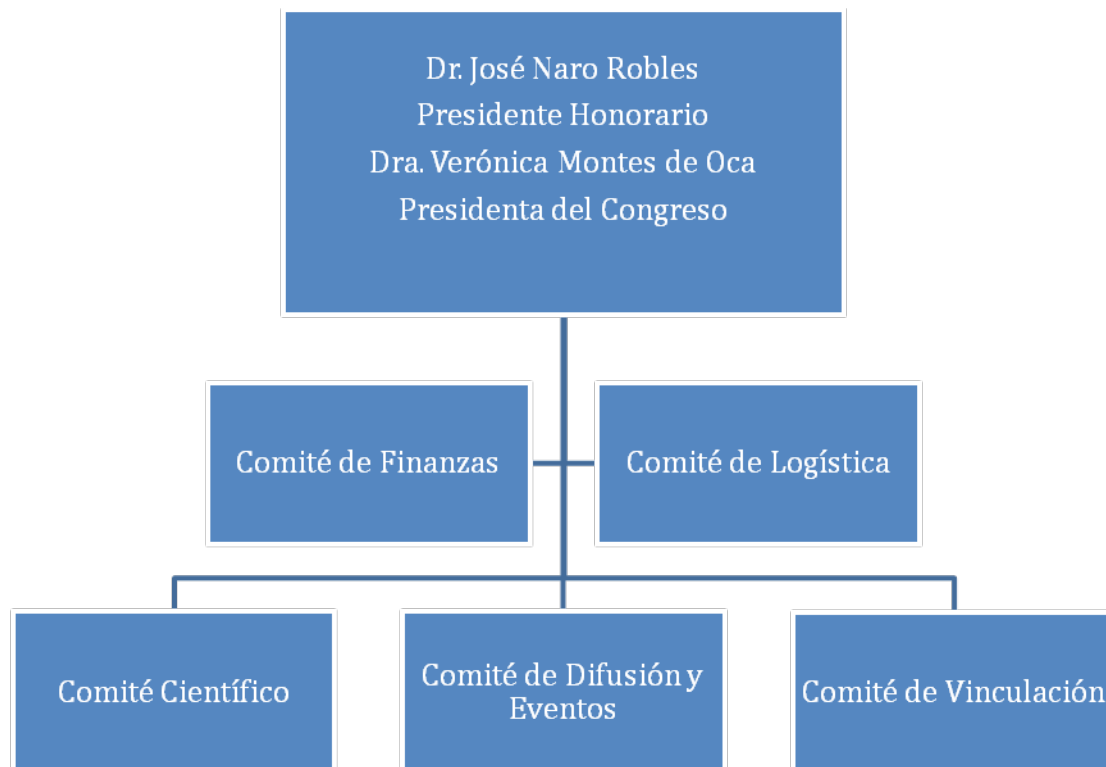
Dr. José Naro Robles
Presidente Honorario
Dra. Verónica Montes de Oca
Presidenta del Congreso

Comité de Finanzas

Comité de Logística

Comité Científico

Comité de Difusión y Eventos

Comité de Vinculación